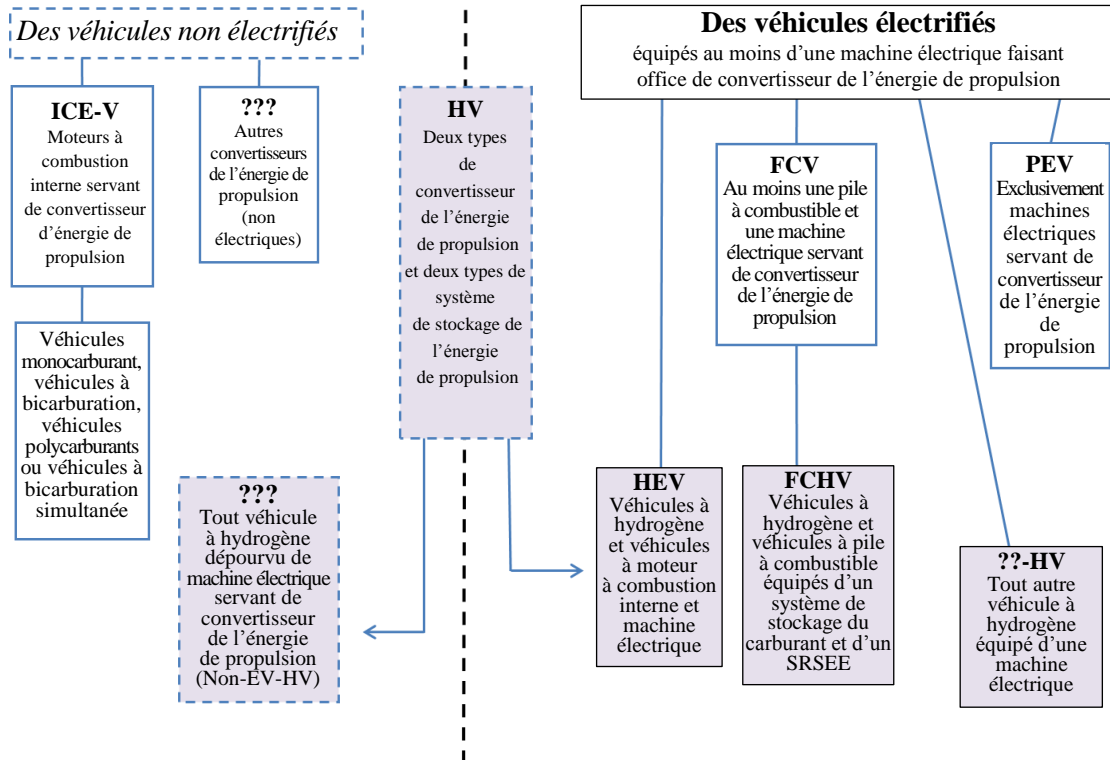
Des véhicules non électrifiés

ICE-V
Moteurs à combustion interne servant de convertisseur d'énergie de propulsion

???
Autres convertisseurs de l'énergie de propulsion (non électriques)

Véhicules monocarburant, véhicules à bicarburation, véhicules polycarburants ou véhicules à bicarburation simultanée

HV
Deux types de convertisseur de l'énergie de propulsion et deux types de système de stockage de l'énergie de propulsion

???
Tout véhicule à hydrogène dépourvu de machine électrique servant de convertisseur de l'énergie de propulsion (Non-EV-HV)

Des véhicules électrifiés
équipés au moins d'une machine électrique faisant office de convertisseur de l'énergie de propulsion

FCV
Au moins une pile à combustible et une machine électrique servant de convertisseur de l'énergie de propulsion

PEV
Exclusivement machines électriques servant de convertisseur de l'énergie de propulsion

HEV
Véhicules à hydrogène et véhicules à moteur à combustion interne et machine électrique

FCHV
Véhicules à hydrogène et véhicules à pile à combustible équipés d'un système de stockage du carburant et d'un SRSEE

??-HV
Tout autre véhicule à hydrogène équipé d'une machine électrique